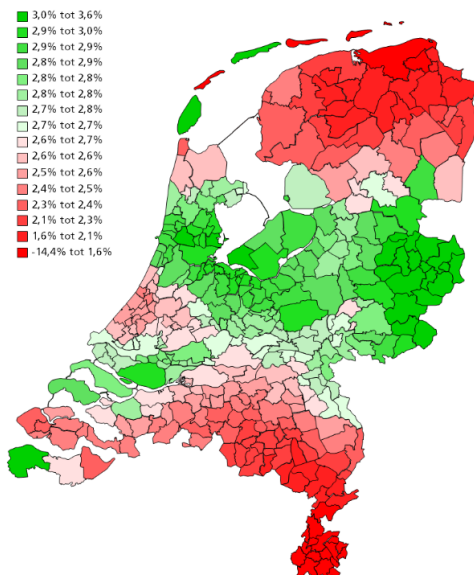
3,0% tot 3,6%
2,9% tot 3,0%
2,9% tot 2,9%
2,8% tot 2,9%
2,8% tot 2,8%
2,8% tot 2,8%
2,7% tot 2,8%
2,7% tot 2,7%
2,6% tot 2,7%
2,6% tot 2,6%
2,5% tot 2,6%
2,4% tot 2,5%
2,3% tot 2,4%
2,1% tot 2,3%
1,6% tot 2,1%
-14,4% tot 1,6%